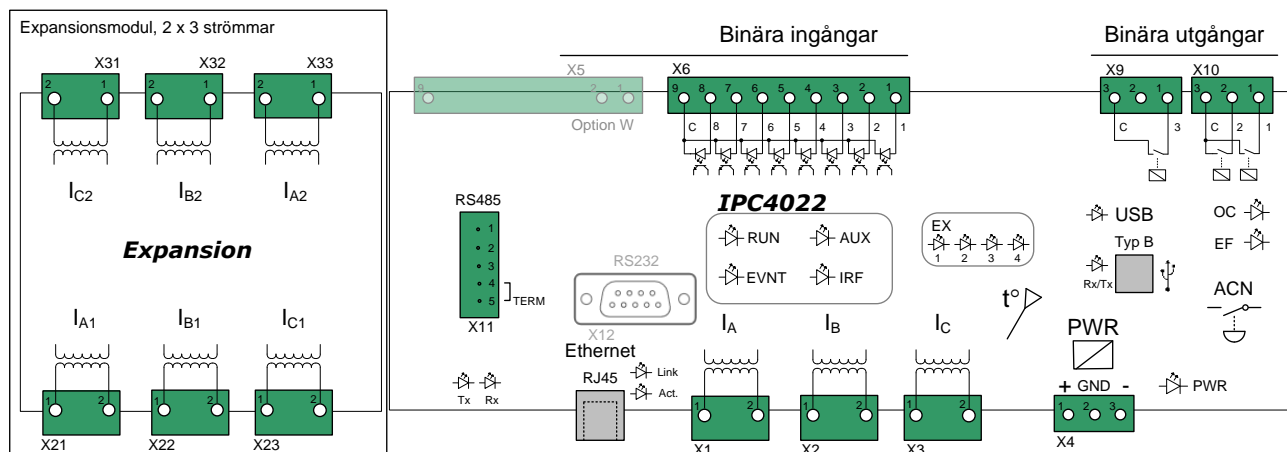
Expansionsmodul, 2 x 3 strömmar

X31 X32 X33

2 1 2 1 2 1

$I_{C2}$ $I_{B2}$ $I_{A2}$

*Expansion*

$I_{A1}$ $I_{B1}$ $I_{C1}$

1 2 1 2 1 2

X21 X22 X23

Binära ingångar

X5
3 2 1
Option W

X6
9 8 7 6 5 4 3 2 1
C 8 7 6 5 4 3 2 1

Binära utgångar

X9
3 2 1
C 3

X10
C 2 1

RS485
1
2
3
4
5
TERM
X11

RS232
X12

*IPC4022*
RUN AUX
EVNT IRF

EX
1 2 3 4

USB
Typ B
Rx/Tx

OC
EF

ACN

t°

Ethernet
RJ45
Link
Act.

Tx Rx

$I_A$ $I_B$ $I_C$

1 2 1 2 1 2
X1 X2 X3

PWR
+ GND -
1 2 3
X4

PWR